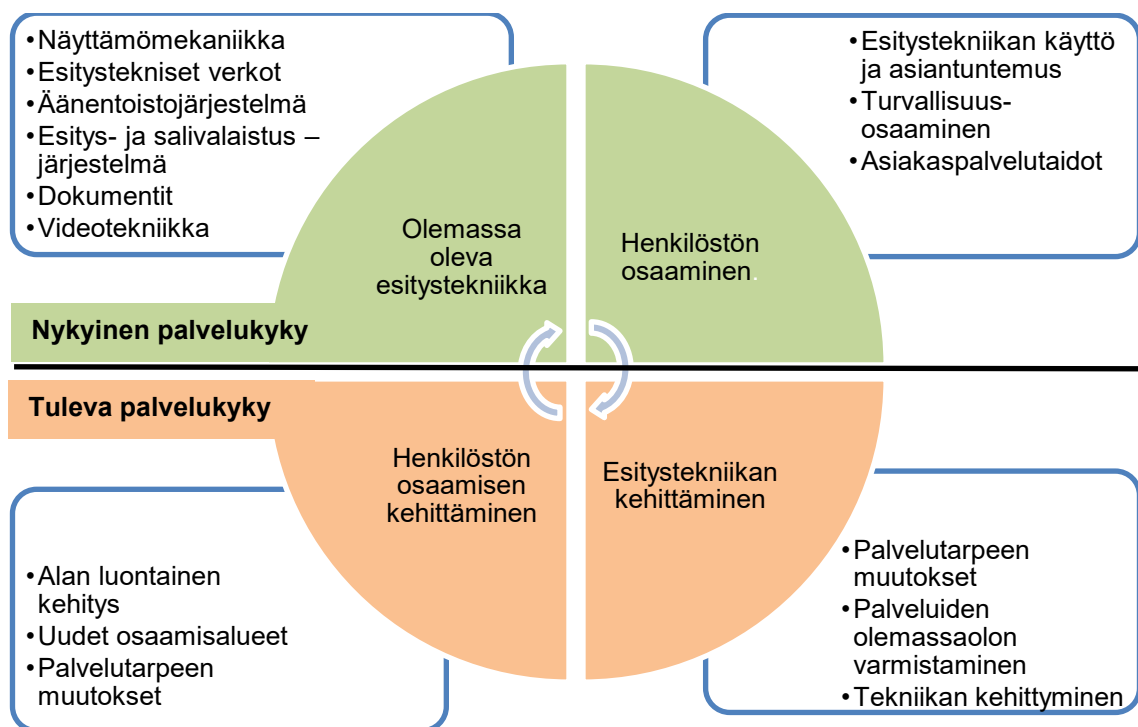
•Näyttämömekaniikka
•Esitystekniset verkot
•Äänentoistojärjestelmä
•Esitys- ja salivalaistus –järjestelmä
•Dokumentit
•Videotekniikka

•Esitystekniikan käyttö ja asiantuntemus
•Turvallisuusosaaminen
•Asiakaspalvelutaidot

Olemassa oleva esitystekniikka

Henkilöstön osaaminen

Nykyinen palvelukyky

Tuleva palvelukyky

Henkilöstön osaamisen kehittäminen

Esitystekniikan kehittäminen

•Alan luontainen kehitys
•Uudet osaamisalueet
•Palvelutarpeen muutokset

•Palvelutarpeen muutokset
•Palveluiden olemassaolon varmistaminen
•Tekniikan kehittyminen